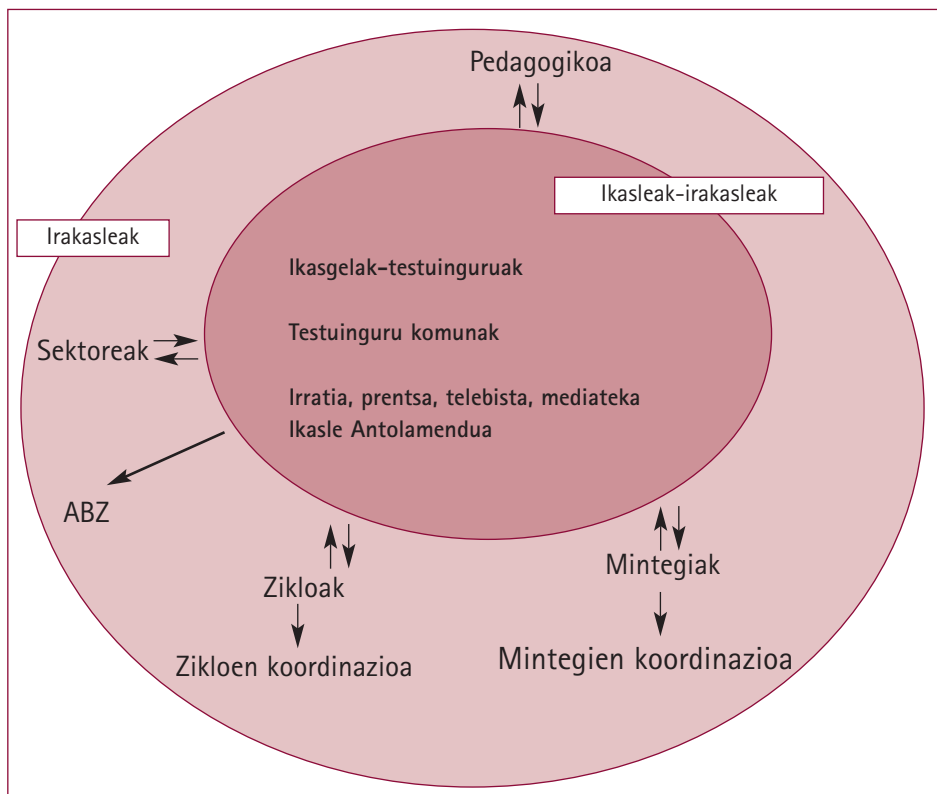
Pedagogikoa

Ikasleak-irakasleak

Irakasleak

Ikasgelak-testuinguruak

Testuinguru komunak

Irratia, prentsa, telebista, mediateka
Ikasle Antolamendua

Sektoreak

ABZ

Zikloak

Zikloen koordinazioa

Mintegiak

Mintegien koordinazioa